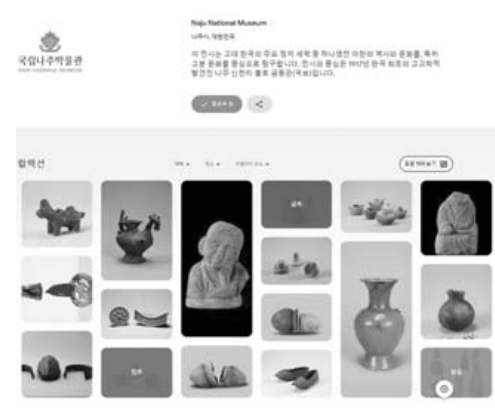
국립나주박물관
NAJU NATIONAL MUSEUM

Naju National Museum

나주시, 대한민국

이 전시는 고대 한국의 주요 정치 세력 중 하나였던 마한의 역사와 문화를, 특히 고분 문화를 중심으로 탐구합니다. 전시의 중심은 1917년 한국 최초의 고고학적 발견인 나주 신촌리 출토 금동관(국보)입니다.

✓ 팔로우 중

컬렉션

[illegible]

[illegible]

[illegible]

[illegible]

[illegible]

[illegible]

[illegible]